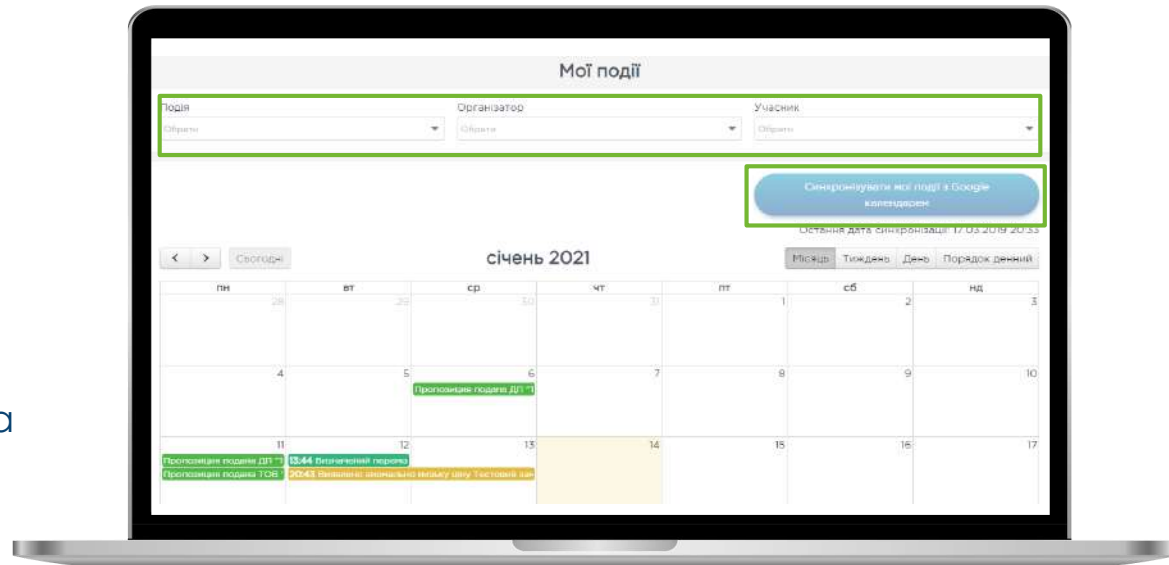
a

Мої події

Подія
Обрати

Організатор
Обрати

Учасник
Обрати

Синхронізувати мої події з Google календарем

Остання дата синхронізації 17.03.2019 20:33

< > Сьогодні

січень 2021

Місяць Тиждень День Порядок денний

| пн | вт | ср | чт | пт | сб | нд |
|---|---|---|---|---|---|---|
| 28 | 29 | 30 | 31 | 1 | 2 | 3 |
| 4 | 5 | 6 Пропозиція подана ДП "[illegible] | 7 | 8 | 9 | 10 |
| 11 Пропозиція подана ДП "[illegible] Пропозиція подана ТОВ "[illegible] | 12 13:44 Визначений перемо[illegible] 20:43 Виявлено аномально низьку ціну Тестовий зак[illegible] | 13 | 14 | 15 | 16 | 17 |